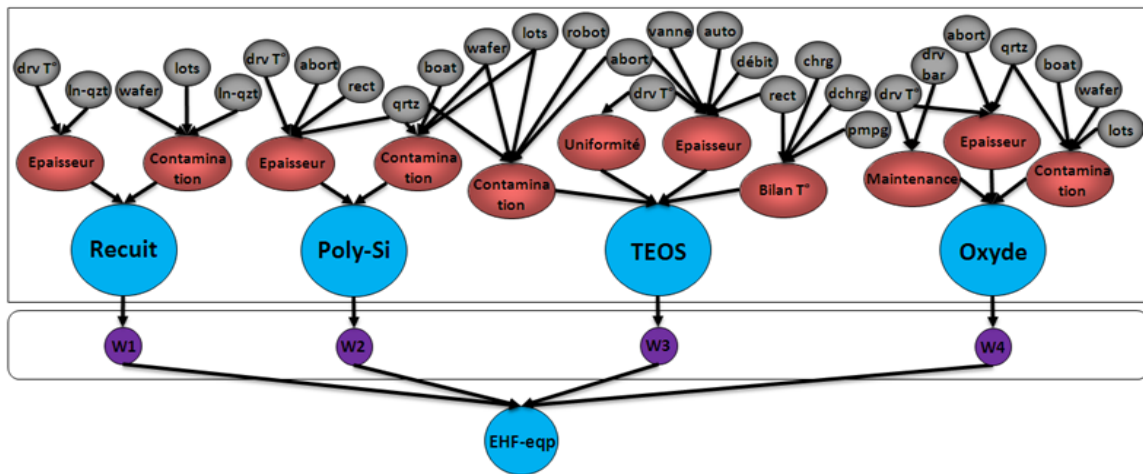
drv T°
ln-qzt
wafer
lots
ln-qzt
Epaisseur
Contamination
Recuit

drv T°
abort
rect
boat
qrtz
wafer
lots
robot
Epaisseur
Contamination
Poly-Si

abort
vanne
auto
débit
drv T°
rect
chrg
dchrg
pmpg
Uniformité
Epaisseur
Contamination
Bilan T°
TEOS

abort
drv bar
drv T°
qrtz
boat
wafer
lots
Epaisseur
Maintenance
Contamination
Oxyde

W1
W2
W3
W4

EHF-eqp